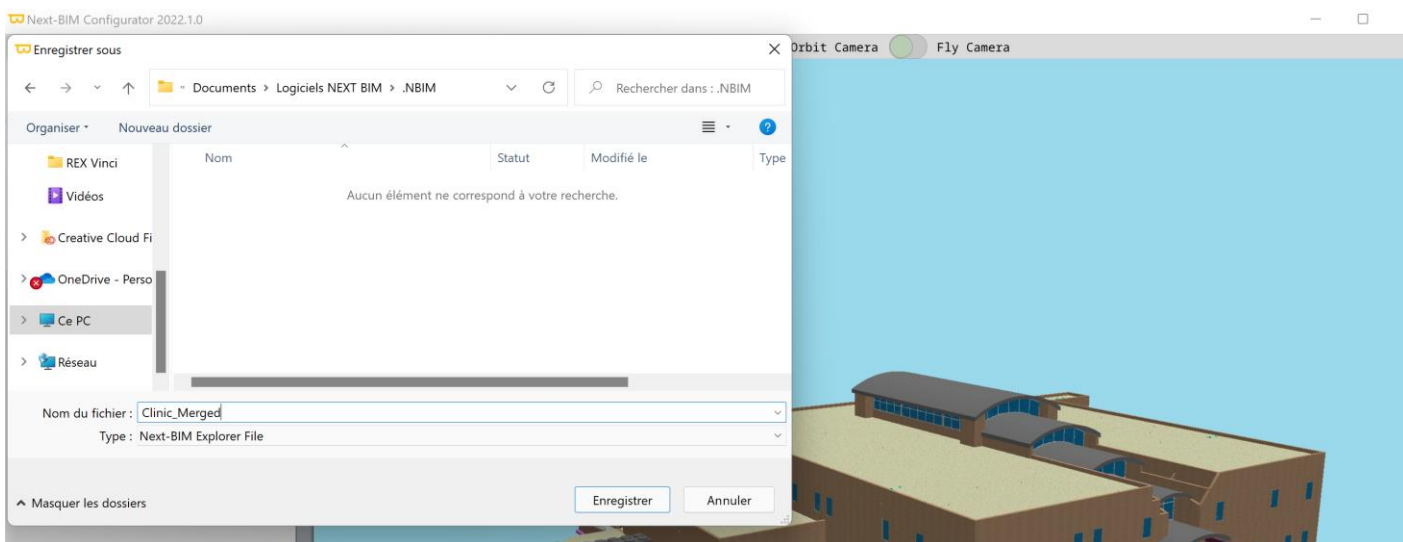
Next-BIM Configurator 2022.1.0

Enregistrer sous

Orbit Camera Fly Camera

Documents > Logiciels NEXT BIM > .NBIM

Rechercher dans : .NBIM

Organiser Nouveau dossier

REX Vinci
Vidéos
Creative Cloud Fi
OneDrive - Perso
Ce PC
Réseau

| Nom | Statut | Modifié le | Type |
|---|---|---|---|

Aucun élément ne correspond à votre recherche.

Nom du fichier : Clinic_Merged
Type : Next-BIM Explorer File

Masquer les dossiers

Enregistrer Annuler